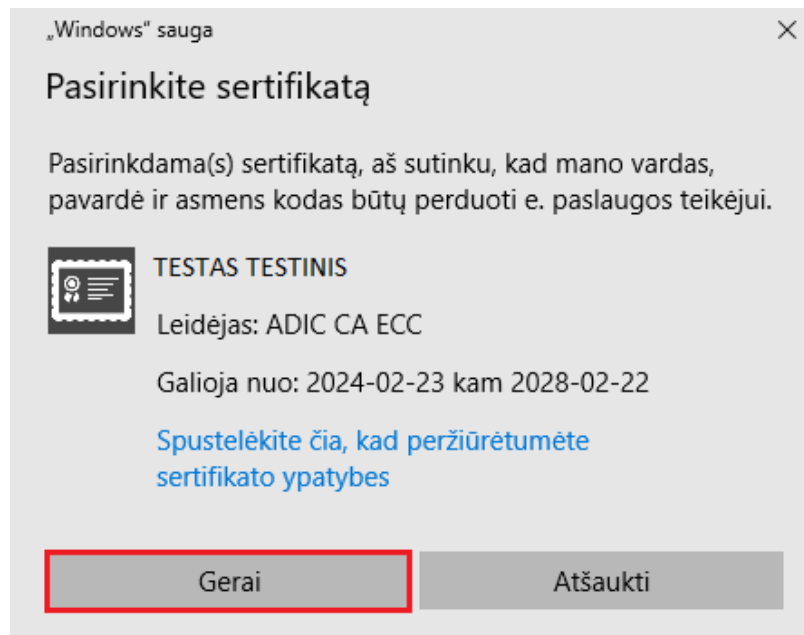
„Windows“ sauga

Pasirinkite sertifikatą

Pasirinkdama(s) sertifikatą, aš sutinku, kad mano vardas, pavardė ir asmens kodas būtų perduoti e. paslaugos teikėjui.

TESTAS TESTINIS

Leidėjas: ADIC CA ECC

Galioja nuo: 2024-02-23 kam 2028-02-22

Spustelėkite čia, kad peržiūrėtumėte sertifikato ypatybes

Gerai

Atšaukti